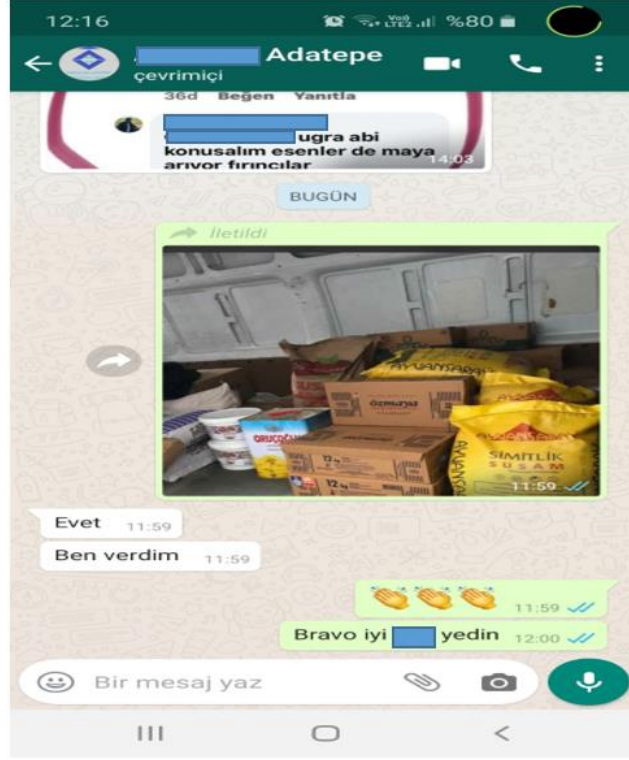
12:16 %80

Adatepe
çevrimiçi

36d Beğen Yanıtla

ugra abi konusalım esenler de maya arıyor fırıncılar 14:03

BUGÜN

İletildi

ÖZMAYA

ORUÇOĞLU

SİMİTLİK SUSAM

12 kg

11:59

Evet 11:59

Ben verdim 11:59

👏👏👏 11:59

Bravo iyi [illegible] yedin 12:00

Bir mesaj yaz